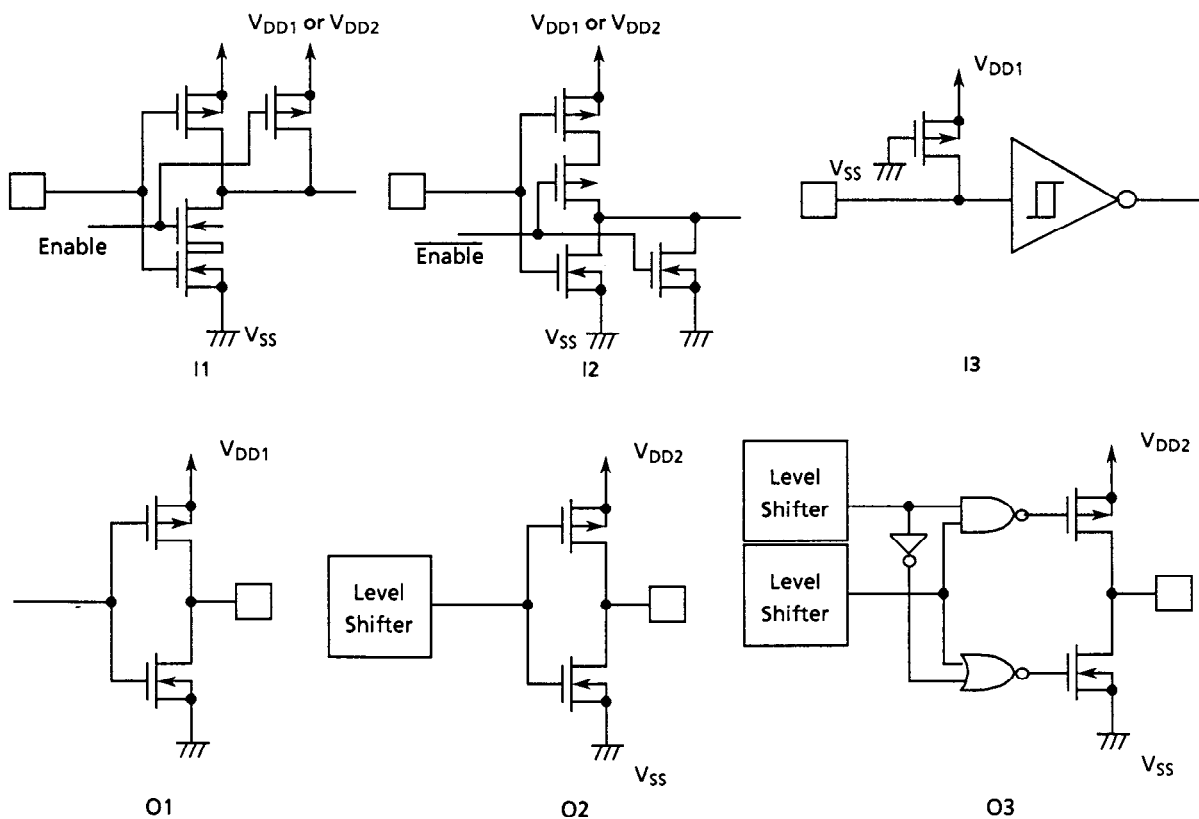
$V_{DD1}$ or $V_{DD2}$

Enable

$V_{SS}$

I1

$V_{DD1}$ or $V_{DD2}$

$\overline{\text{Enable}}$

$V_{SS}$

I2

$V_{DD1}$

$V_{SS}$

I3

$V_{DD1}$

O1

Level Shifter

$V_{DD2}$

$V_{SS}$

O2

Level Shifter

Level Shifter

$V_{DD2}$

$V_{SS}$

O3